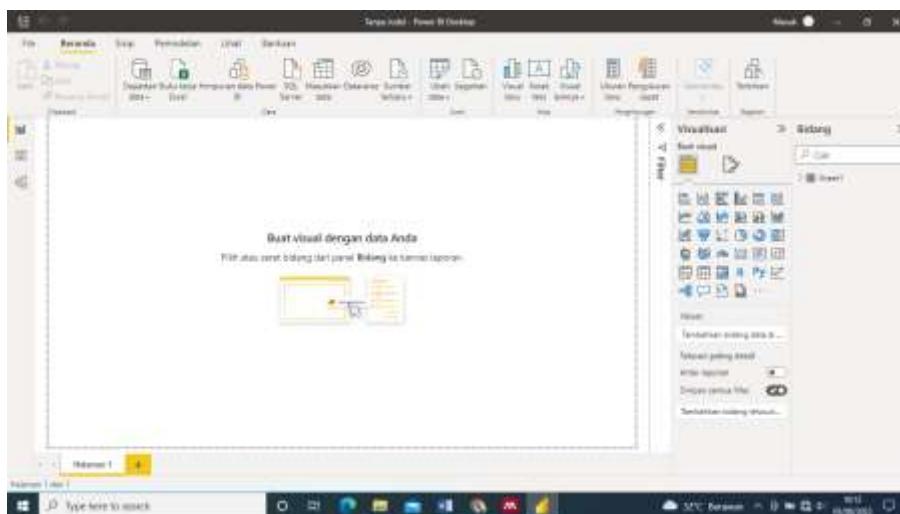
Tanpa Judul - Power BI Desktop

Masuk

File Beranda Sisip Pemodelan Lihat Bantuan

Dapatkan data Buku kerja Excel Hub data Power BI SQL Server Masukkan data Dataverse Sumber terbaru Ubah data Segarkan Visual baru Kotak teks Visual lainnya Ukuran baru Ukuran cepat Sensitivitas Terbitkan

Data Kueri Sisipkan Penghitungan Sensitivitas Bagikan

Buat visual dengan data Anda

Pilih atau seret bidang dari panel Bidang ke kanvas laporan.

Filter

Visualisasi

Buat visual

Bidang

Cari

Sheet1

Nilai

Tambahkan bidang data di...

Telusuri paling detail

Antar laporan

Simpan semua filter

Tambahkan bidang telusuri...

Halaman 1

Halaman 1 dari 1

Type here to search

32°C Berawan

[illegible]